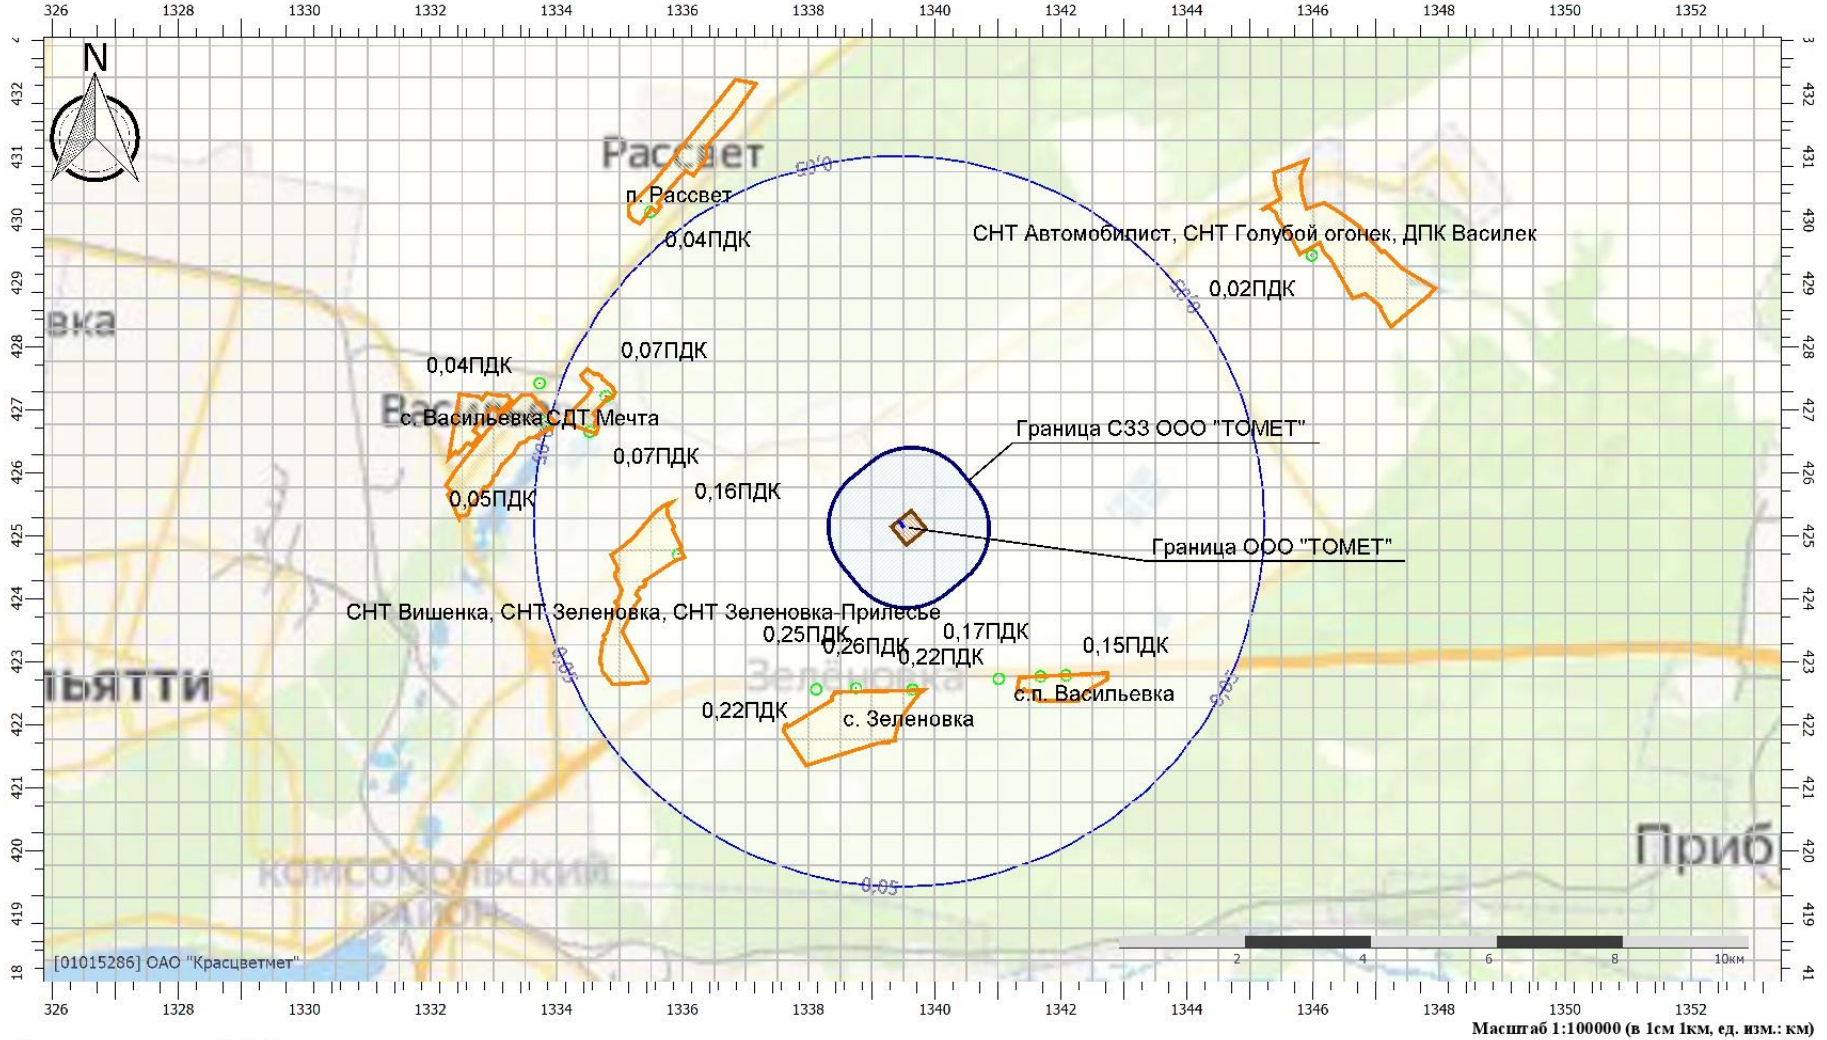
326 1328 1330 1332 1334 1336 1338 1340 1342 1344 1346 1348 1350 1352

N

432 431 430 429 428 427 426 425 424 423 422 421 420 419 418

Рассвет
п. Рассвет
0,04ПДК
0,05
СНТ Автомобилист, СНТ Голубой огонек, ДПК Василек
0,05
0,02ПДК
вка
0,04ПДК
0,07ПДК
с. Васильевка СДТ Мечта
0,05
0,07ПДК
Граница СЗЗ ООО "ТОМЕТ"
0,05ПДК
0,16ПДК
Граница ООО "ТОМЕТ"
СНТ Вишенка, СНТ Зеленовка, СНТ Зеленовка-Прилесье
0,25ПДК
0,26ПДК
0,17ПДК
0,22ПДК
0,15ПДК
0,05
ьятти
Зеленовка
с.п. Васильевка
0,05
0,22ПДК
с. Зеленовка
Приб
Комсомольский район
0,05
[01015286] ОАО "Красцветмет"
2 4 6 8 10км
326 1328 1330 1332 1334 1336 1338 1340 1342 1344 1346 1348 1350 1352
Масштаб 1:100000 (в 1см 1км, ед. изм.: км)